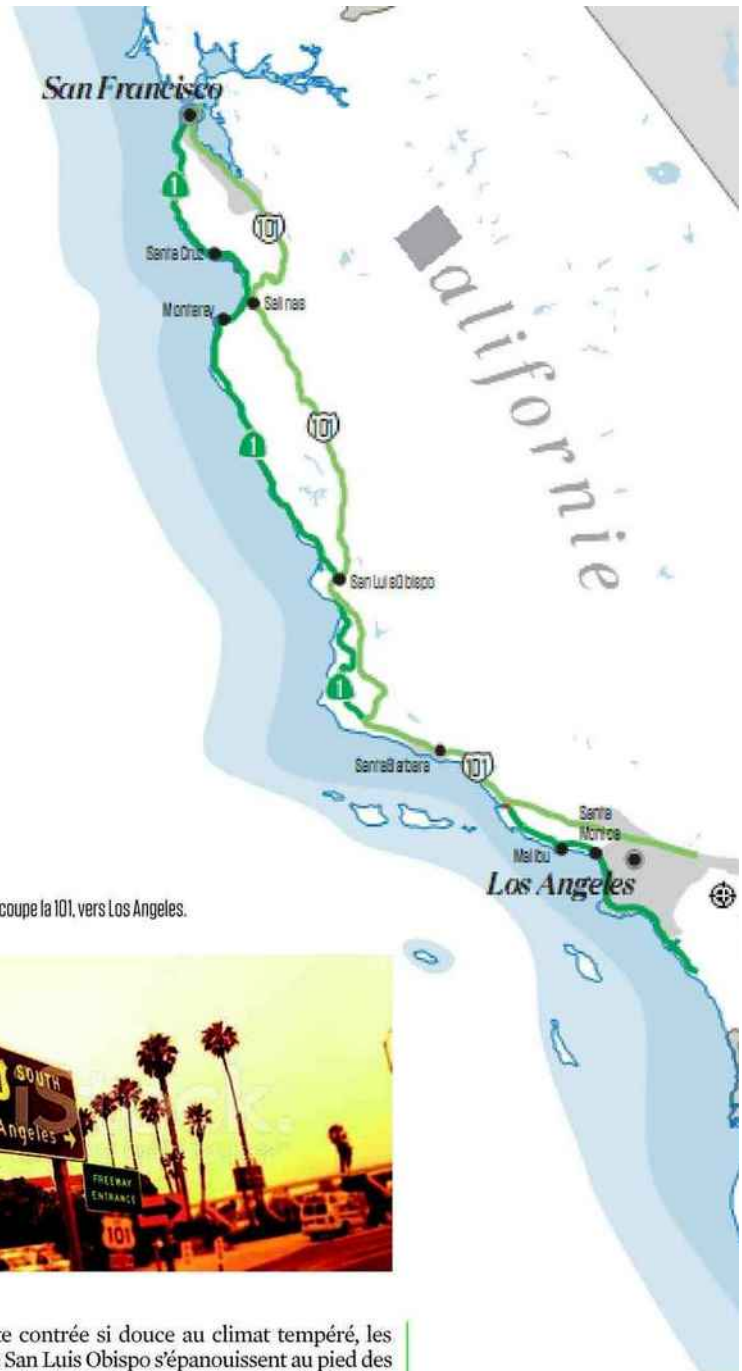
San Francisco

1

101

Santa Cruz

Monterey

Salinas

Californie

101

1

San Luis Obispo

1

Santa Barbara

101

Santa Monica

Malibu

Los Angeles

coupe la 101, vers Los Angeles.

SOUTH

Angeles

FREEWAY ENTRANCE

101

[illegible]e contrée si douce au climat tempéré, les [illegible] San Luis Obispo s'épanouissent au pied des